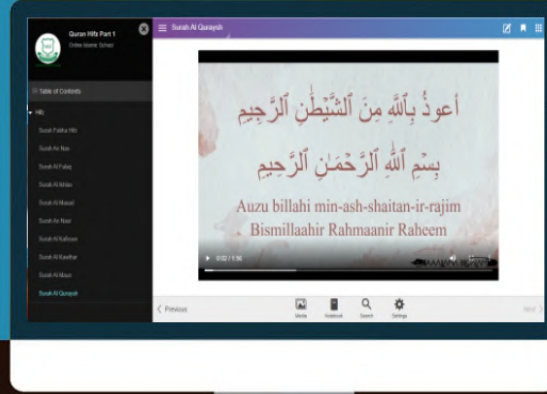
Quran Hifz Part 1
Online Islamic School

Table of Contents

Hifz

Surah Fatiha Hifz

Surah An Nas

Surah Al Falaq

Surah Al Ikhlas

Surah Al Masad

Surah An Nasr

Surah Al Kafiroon

Surah Al Kawthar

Surah Al Maun

Surah Al Quraysh

Surah Al Quraysh

أعوذُ بِٱللَّهِ مِنَ ٱلشَّيْطَٰنِ ٱلرَّجِيمِ

بِسْمِ ٱللَّهِ ٱلرَّحْمَٰنِ ٱلرَّحِيمِ

Auzu billahi min-ash-shaitan-ir-rajim
Bismillaahir Rahmaanir Raheem

0:02 / 1:56

Previous

Media

Notebook

Search

Settings

Next